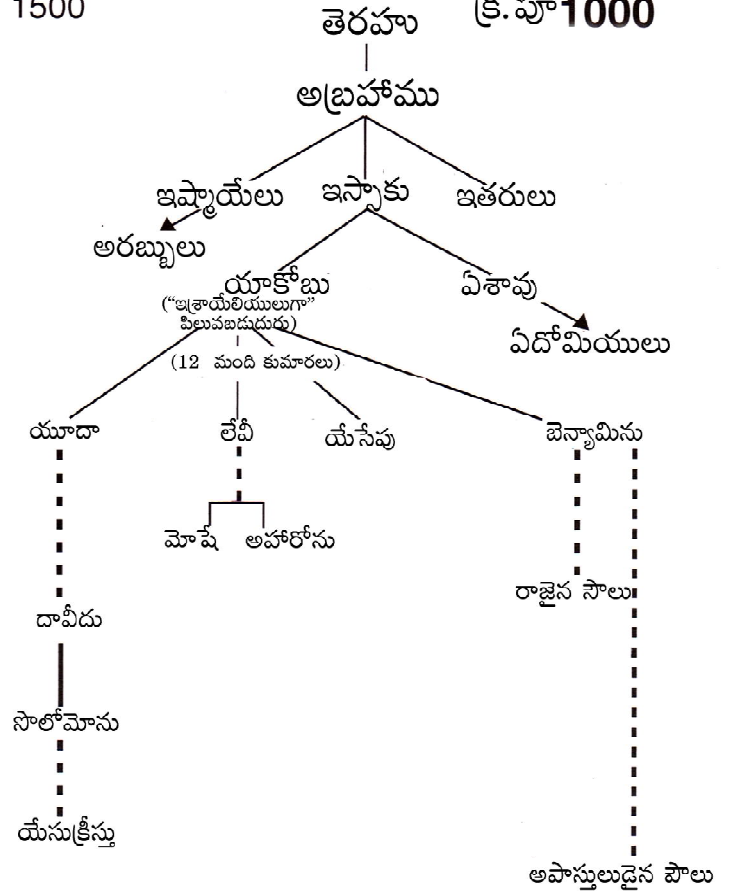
1500

తెరహు

క్రీ.పూ 1000

అబ్రహాము

ఇష్మాయేలు

ఇస్సాకు

ఇతరులు

అరబ్బులు

యాకోబు
("ఇశ్రాయేలీయులుగా" పిలువబడుదురు)

ఏశావు

ఏదోమీయులు

(12 మంది కుమారలు)

యూదా

లేవీ

యేసేపు

బెన్యామీను

మోషే

అహరోను

రాజైన సౌలు

దావీదు

సొలోమోను

యేసుక్రీస్తు

అపొస్తులుడైన పౌలు